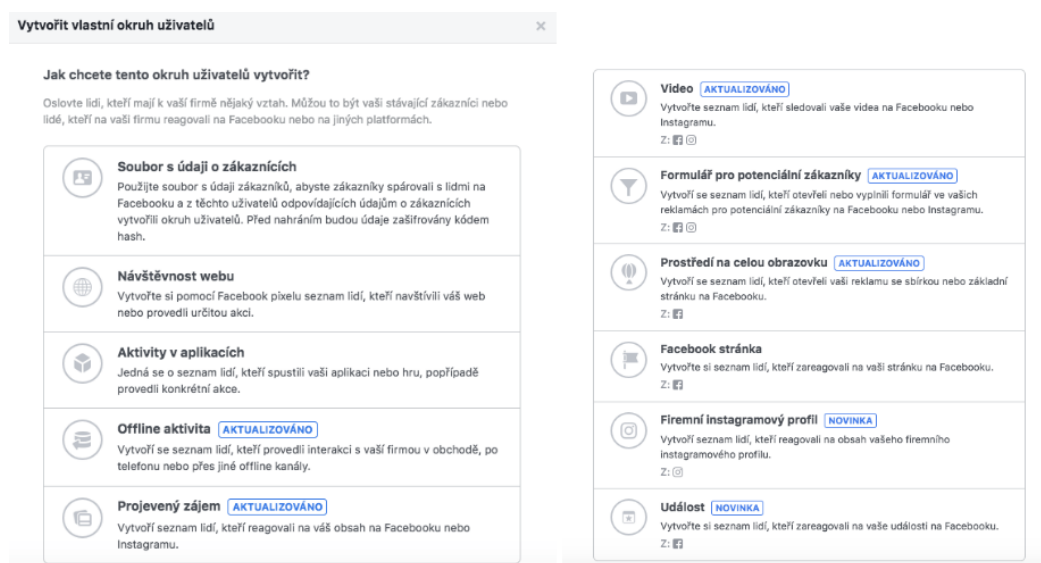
Vytvořit vlastní okruh uživatelů

×

Jak chcete tento okruh uživatelů vytvořit?

Oslovte lidi, kteří mají k vaší firmě nějaký vztah. Můžou to být vaši stávající zákazníci nebo lidé, kteří na vaši firmu reagovali na Facebooku nebo na jiných platformách.

Soubor s údaji o zákaznících
Použijte soubor s údaji zákazníků, abyste zákazníky spárovali s lidmi na Facebooku a z těchto uživatelů odpovídajících údajům o zákaznících vytvořili okruh uživatelů. Před nahráním budou údaje zašifrovány kódem hash.

Návštěvnost webu
Vytvořte si pomocí Facebook pixelu seznam lidí, kteří navštívili váš web nebo provedli určitou akci.

Aktivity v aplikacích
Jedná se o seznam lidí, kteří spustili vaši aplikaci nebo hru, popřípadě provedli konkrétní akce.

Offline aktivita AKTUALIZOVÁNO
Vytvoří se seznam lidí, kteří provedli interakci s vaší firmou v obchodě, po telefonu nebo přes jiné offline kanály.

Projevený zájem AKTUALIZOVÁNO
Vytvoří seznam lidí, kteří reagovali na váš obsah na Facebooku nebo Instagramu.

Video AKTUALIZOVÁNO
Vytvořte seznam lidí, kteří sledovali vaše videa na Facebooku nebo Instagramu.
Z:

Formulář pro potenciální zákazníky AKTUALIZOVÁNO
Vytvoří se seznam lidí, kteří otevřeli nebo vyplnili formulář ve vašich reklamách pro potenciální zákazníky na Facebooku nebo Instagramu.
Z:

Prostředí na celou obrazovku AKTUALIZOVÁNO
Vytvoří se seznam lidí, kteří otevřeli vaši reklamu se sbírkou nebo základní stránku na Facebooku.
Z:

Facebook stránka
Vytvořte si seznam lidí, kteří zareagovali na vaši stránku na Facebooku.
Z:

Firemní instagramový profil NOVINKA
Vytvoří seznam lidí, kteří reagovali na obsah vašeho firemního instagramového profilu.
Z:

Událost NOVINKA
Vytvořte si seznam lidí, kteří zareagovali na vaše události na Facebooku.
Z: